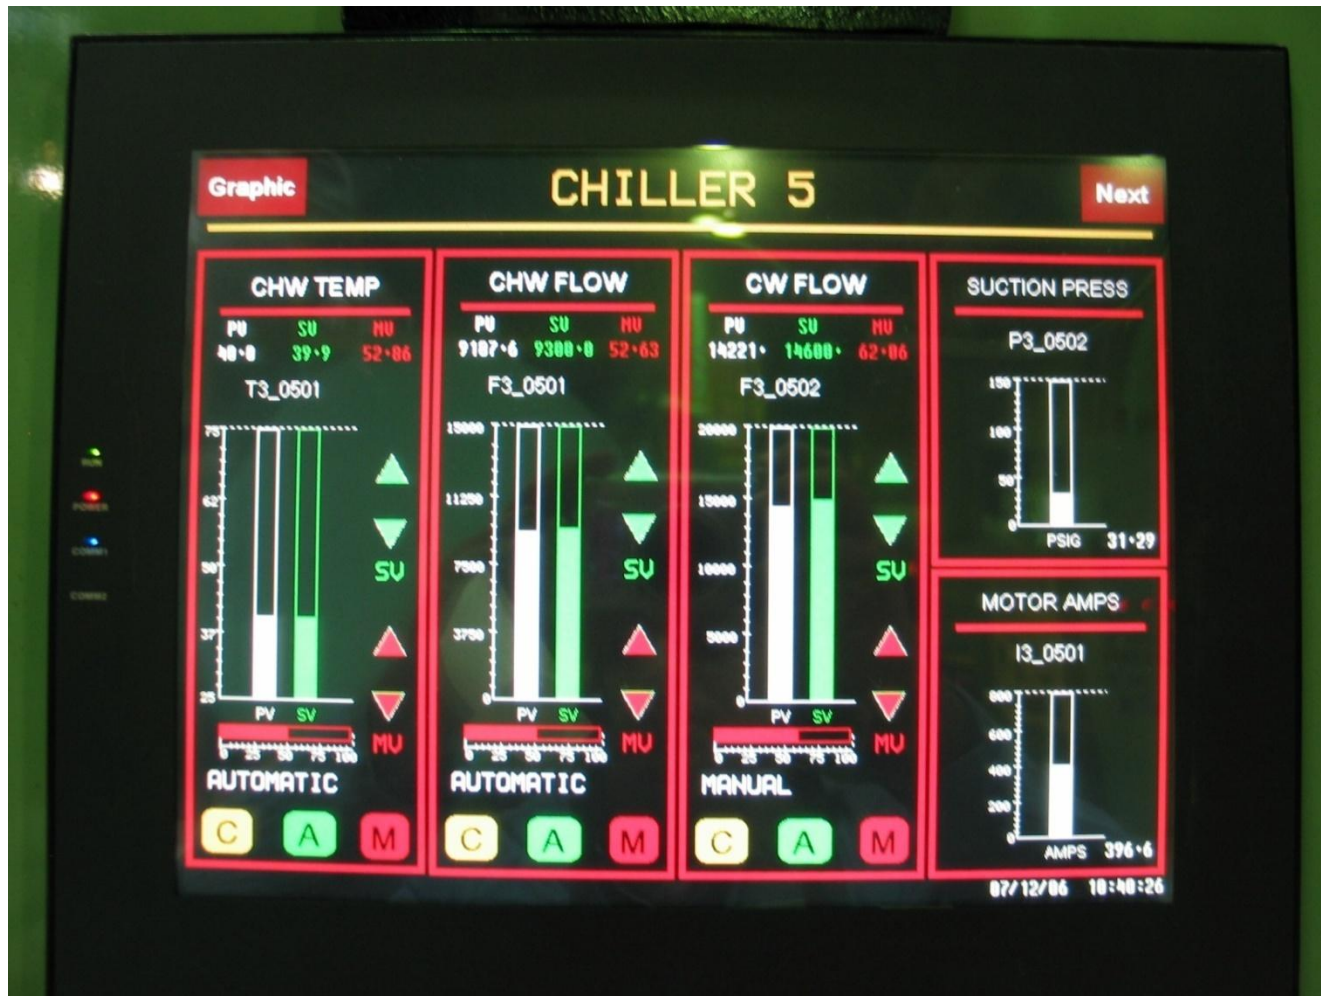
Graphic
CHILLER 5
Next

RUN
POWER
COMM1
COMM2

CHW TEMP
PV SV MV
40.0 39.9 52.86
T3_0501
75
62
50
37
25
PV SV
SV
MV
0 25 50 75 100
AUTOMATIC
C A M

CHW FLOW
PV SV MV
9187.6 9300.0 52.63
F3_0501
15000
11250
7500
3750
0
PV SV
SV
MV
0 25 50 75 100
AUTOMATIC
C A M

CW FLOW
PV SV MV
14221. 14600. 62.06
F3_0502
20000
15000
10000
5000
0
PV SV
SV
MV
0 25 50 75 100
MANUAL
C A M

SUCTION PRESS
P3_0502
150
100
50
0
PSIG 31.29

MOTOR AMPS
I3_0501
800
600
400
200
0
AMPS 396.6

07/12/06 10:48:26